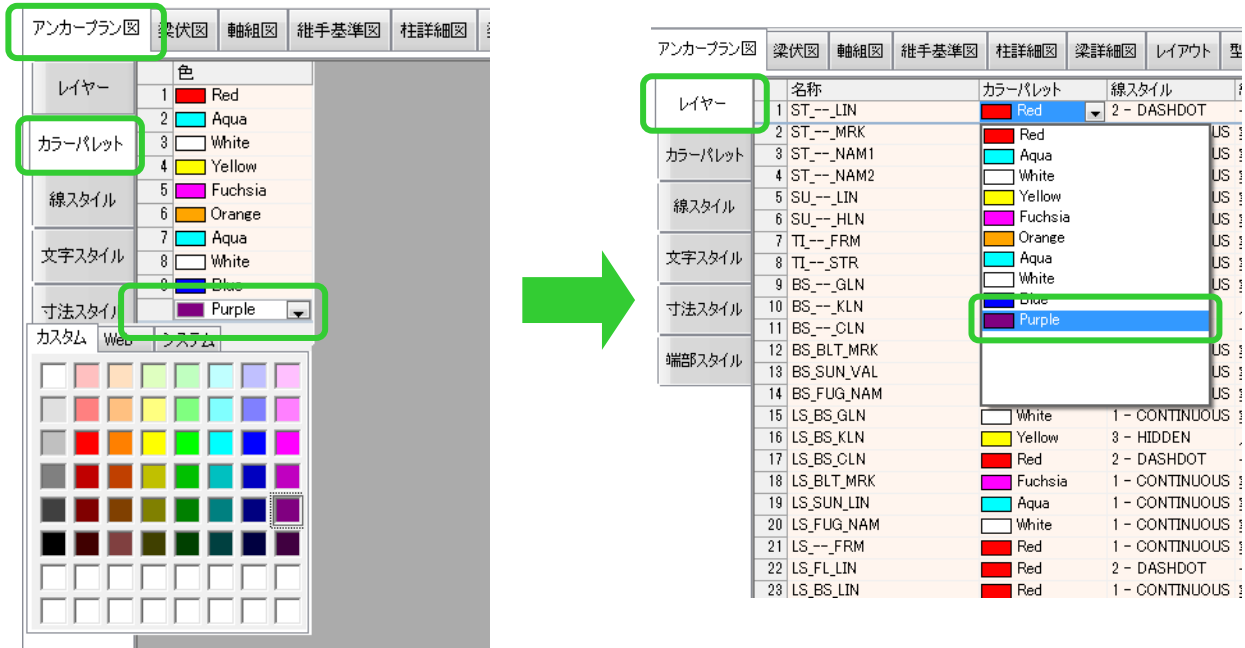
アンカープラン図 | 梁伏図 | 軸組図 | 継手基準図 | 柱詳細図

レイヤー
カラーパレット
線スタイル
文字スタイル
寸法スタイル

|   | 色 |
|---|---|
| 1 | Red |
| 2 | Aqua |
| 3 | White |
| 4 | Yellow |
| 5 | Fuchsia |
| 6 | Orange |
| 7 | Aqua |
| 8 | White |
| 9 | Blue |
|   | Purple |

カスタム | Web | システム

アンカープラン図 | 梁伏図 | 軸組図 | 継手基準図 | 柱詳細図 | 梁詳細図 | レイアウト | 型

レイヤー
カラーパレット
線スタイル
文字スタイル
寸法スタイル
端部スタイル

|   | 名称 | カラーパレット | 線スタイル |
|---|---|---|---|
| 1 | ST_--_LIN | Red | 2 - DASHDOT |
| 2 | ST_--_MRK | Red | US |
| 3 | ST_--_NAM1 | Aqua | US |
| 4 | ST_--_NAM2 | White | US |
| 5 | SU_--_LIN | Yellow | US |
| 6 | SU_--_HLN | Fuchsia | US |
| 7 | TI_--_FRM | Orange | US |
| 8 | TI_--_STR | Aqua | US |
| 9 | BS_--_GLN | White | US |
| 10 | BS_--_KLN | Blue | US |
| 11 | BS_--_CLN | Purple | US |
| 12 | BS_BLT_MRK |  | US |
| 13 | BS_SUN_VAL |  | US |
| 14 | BS_FUG_NAM |  | US |
| 15 | LS_BS_GLN | White | 1 - CONTINUOUS |
| 16 | LS_BS_KLN | Yellow | 3 - HIDDEN |
| 17 | LS_BS_CLN | Red | 2 - DASHDOT |
| 18 | LS_BLT_MRK | Fuchsia | 1 - CONTINUOUS |
| 19 | LS_SUN_LIN | Aqua | 1 - CONTINUOUS |
| 20 | LS_FUG_NAM | White | 1 - CONTINUOUS |
| 21 | LS_--_FRM | Red | 1 - CONTINUOUS |
| 22 | LS_FL_LIN | Red | 2 - DASHDOT |
| 23 | LS_BS_LIN | Red | 1 - CONTINUOUS |